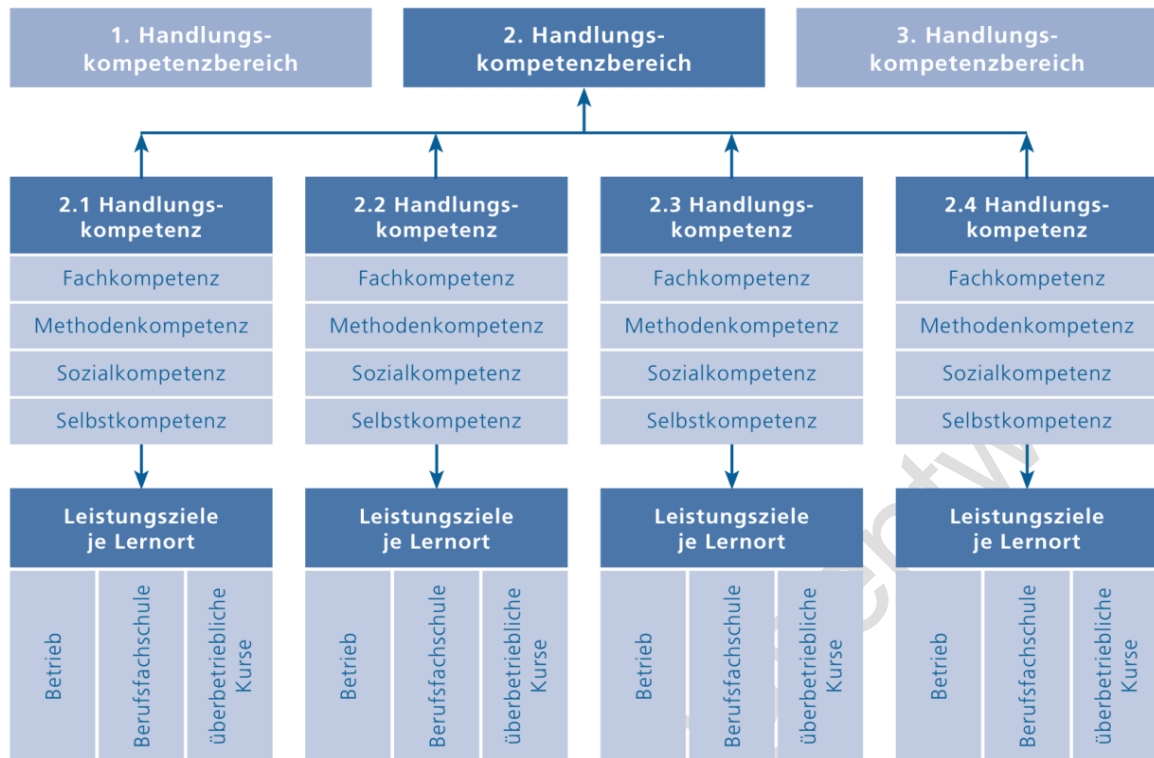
1. Handlungskompetenzbereich

2. Handlungskompetenzbereich

3. Handlungskompetenzbereich

2.1 Handlungskompetenz
Fachkompetenz
Methodenkompetenz
Sozialkompetenz
Selbstkompetenz

Leistungsziele je Lernort
Betrieb
Berufsfachschule
überbetriebliche Kurse

2.2 Handlungskompetenz
Fachkompetenz
Methodenkompetenz
Sozialkompetenz
Selbstkompetenz

Leistungsziele je Lernort
Betrieb
Berufsfachschule
überbetriebliche Kurse

2.3 Handlungskompetenz
Fachkompetenz
Methodenkompetenz
Sozialkompetenz
Selbstkompetenz

Leistungsziele je Lernort
Betrieb
Berufsfachschule
überbetriebliche Kurse

2.4 Handlungskompetenz
Fachkompetenz
Methodenkompetenz
Sozialkompetenz
Selbstkompetenz

Leistungsziele je Lernort
Betrieb
Berufsfachschule
überbetriebliche Kurse